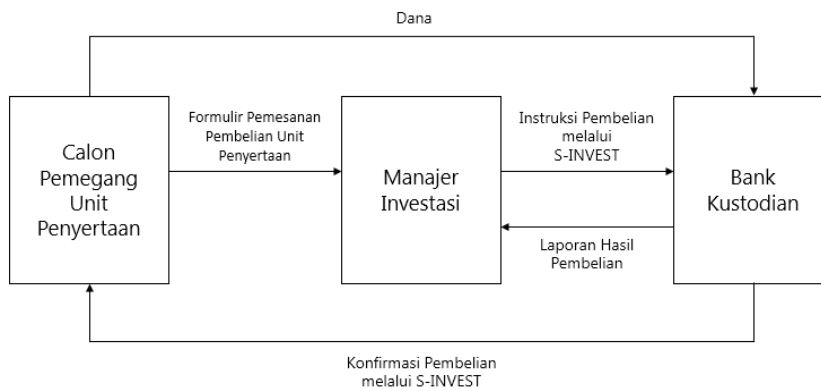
Dana

Calon Pemegang Unit Penyertaan

Formulir Pemesanan Pembelian Unit Penyertaan

Manajer Investasi

Instruksi Pembelian melalui S-INVEST

Bank Kustodian

Laporan Hasil Pembelian

Konfirmasi Pembelian melalui S-INVEST